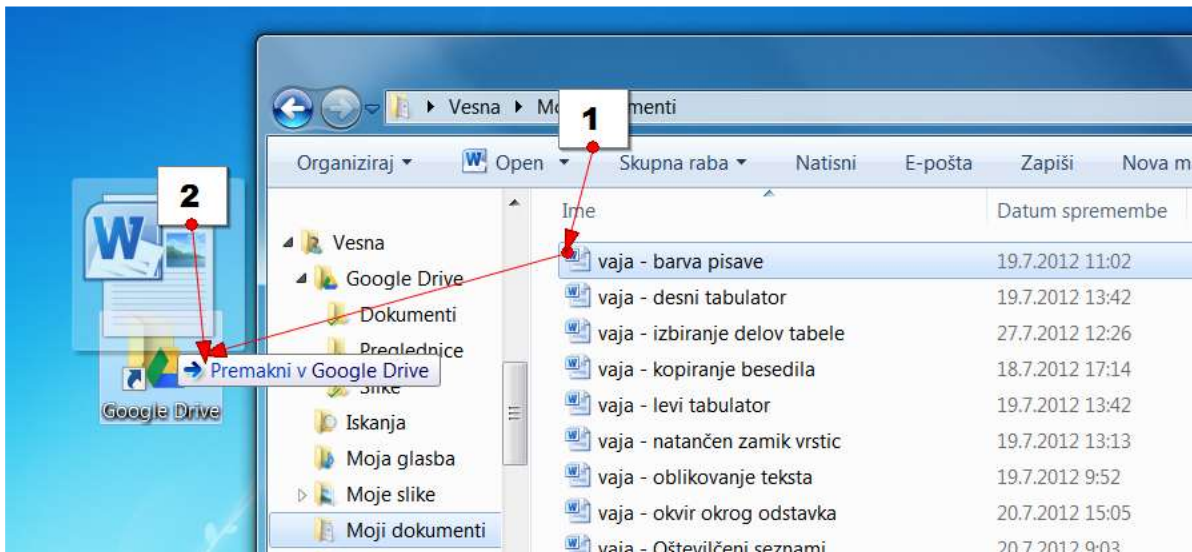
Vesna ▸ Mo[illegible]menti

1

Organiziraj ▾   Open ▾   Skupna raba ▾   Natisni   E-pošta   Zapiši   Nova m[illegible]

2

Vesna
Google Drive
Dokumenti
Preglednice
Slike
Iskanja
Moja glasba
Moje slike
Moji dokumenti

Premakni v Google Drive

Google Drive

| Ime | Datum spremembe |
|---|---|
| vaja - barva pisave | 19.7.2012 11:02 |
| vaja - desni tabulator | 19.7.2012 13:42 |
| vaja - izbiranje delov tabele | 27.7.2012 12:26 |
| vaja - kopiranje besedila | 18.7.2012 17:14 |
| vaja - levi tabulator | 19.7.2012 13:42 |
| vaja - natančen zamik vrstic | 19.7.2012 13:13 |
| vaja - oblikovanje teksta | 19.7.2012 9:52 |
| vaja - okvir okrog odstavka | 20.7.2012 15:05 |
| vaja - Oštevilčeni seznami | 20.7.2012 9:03 |